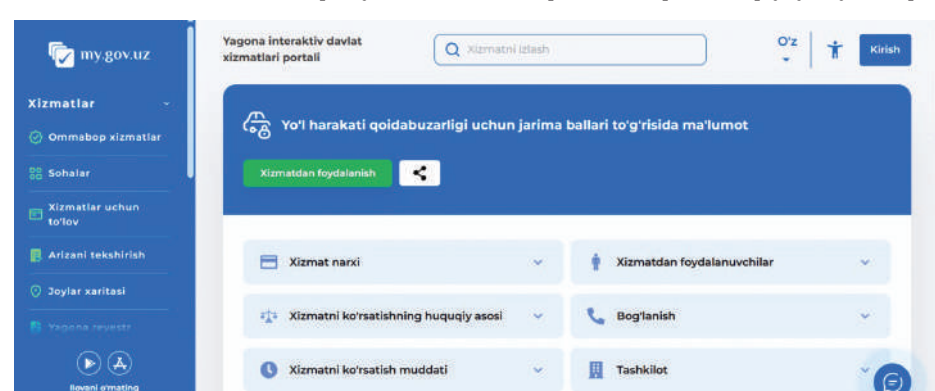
my.gov.uz

Xizmatlar

Ommabop xizmatlar

Sohalar

Xizmatlar uchun to'lov

Arizani tekshirish

Joylar xaritasi

Yagona reyestr

Ilovani o'rnating

Yagona interaktiv davlat xizmatlari portali

Xizmatni izlash

O'z

Kirish

Yo'l harakati qoidabuzarligi uchun jarima ballari to'g'risida ma'lumot

Xizmatdan foydalanish

Xizmat narxi

Xizmatdan foydalanuvchilar

Xizmatni ko'rsatishning huquqiy asosi

Bog'lanish

Xizmatni ko'rsatish muddati

Tashkilot